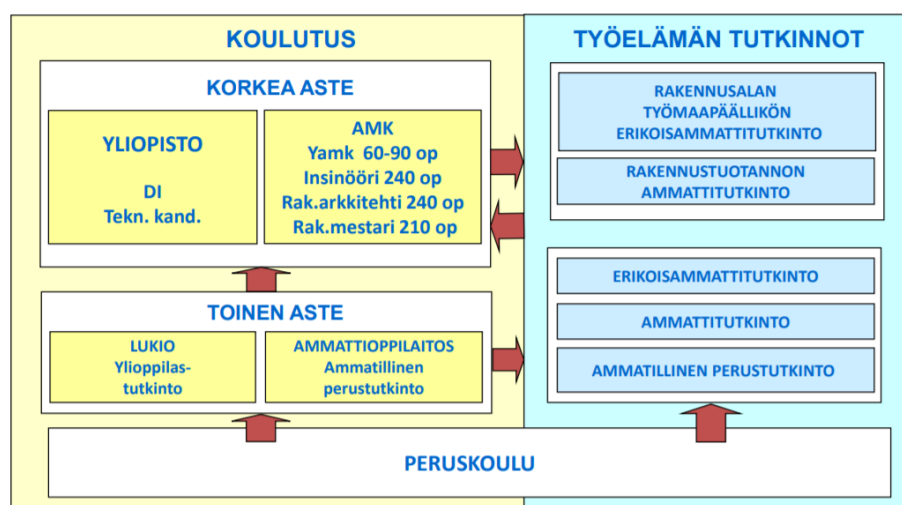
KOULUTUS

KORKEA ASTE

YLIOPISTO

DI
Tekn. kand.

AMK
Yamk 60-90 op
Insinööri 240 op
Rak.arkkitehti 240 op
Rak.mestari 210 op

TOINEN ASTE

LUKIO
Ylioppilastutkinto

AMMATTIOPPILAITOS
Ammatillinen perustutkinto

TYÖELÄMÄN TUTKINNOT

RAKENNUSALAN TYÖMAAPÄÄLLIKÖN ERIKOISAMMATTITUTKINTO

RAKENNUSTUOTANNON AMMATTITUTKINTO

ERIKOISAMMATTITUTKINTO

AMMATTITUTKINTO

AMMATILLINEN PERUSTUTKINTO

PERUSKOULU